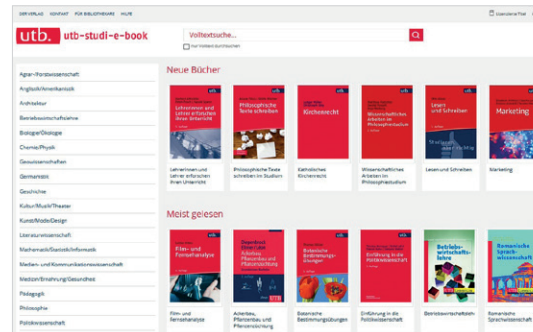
DER VERLAG KONTAKT FÜR BIBLIOTHEKARE HILFE

utb. utb-studi-e-book

Volltextsuche...

Nur Volltext durchsuchen

Agrar-/Forstwissenschaft
Anglistik/Amerikanistik
Architektur
Betriebswirtschaftslehre
Biologie/Ökologie
Chemie/Physik
Geowissenschaften
Germanistik
Geschichte
Kultur/Musik/Theater
Kunst/Mode/Design
Literaturwissenschaft
Mathematik/Statistik/Informatik
Medien- und Kommunikationswissenschaft
Medizin/Ernährung/Gesundheit
Pädagogik
Philosophie
Politikwissenschaft

Neue Bücher

Lehrerinnen und Lehrer erforschen ihren Unterricht
Philosophische Texte schreiben im Studium
Katholisches Kirchenrecht
Wissenschaftliches Arbeiten im Philosophiestudium
Lesen und Schreiben
Marketing

Meist gelesen

Film- und Fernsehanalyse
Ackerbau, Pflanzenbau und Pflanzenzüchtung
Botanische Bestimmungsübungen
Einführung in die Politikwissenschaft
Betriebswirtschaftslehre
Romanische Sprachwissenschaft